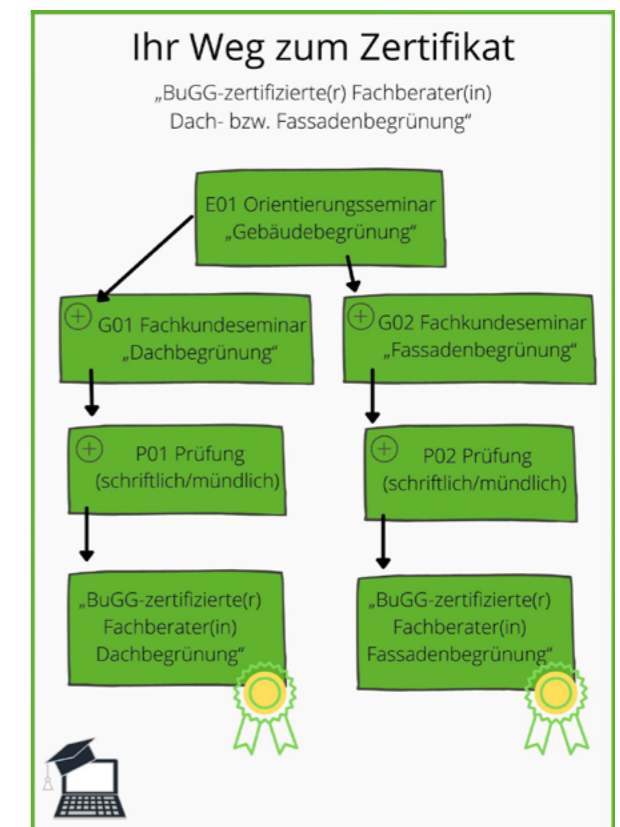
Ihr Weg zum Zertifikat

„BuGG-zertifizierte(r) Fachberater(in) Dach- bzw. Fassadenbegrünung“

E01 Orientierungsseminar „Gebäudebegrünung“

G01 Fachkundeseminar „Dachbegrünung“

G02 Fachkundeseminar „Fassadenbegrünung“

P01 Prüfung (schriftlich/mündlich)

P02 Prüfung (schriftlich/mündlich)

„BuGG-zertifizierte(r) Fachberater(in) Dachbegrünung“

„BuGG-zertifizierte(r) Fachberater(in) Fassadenbegrünung“